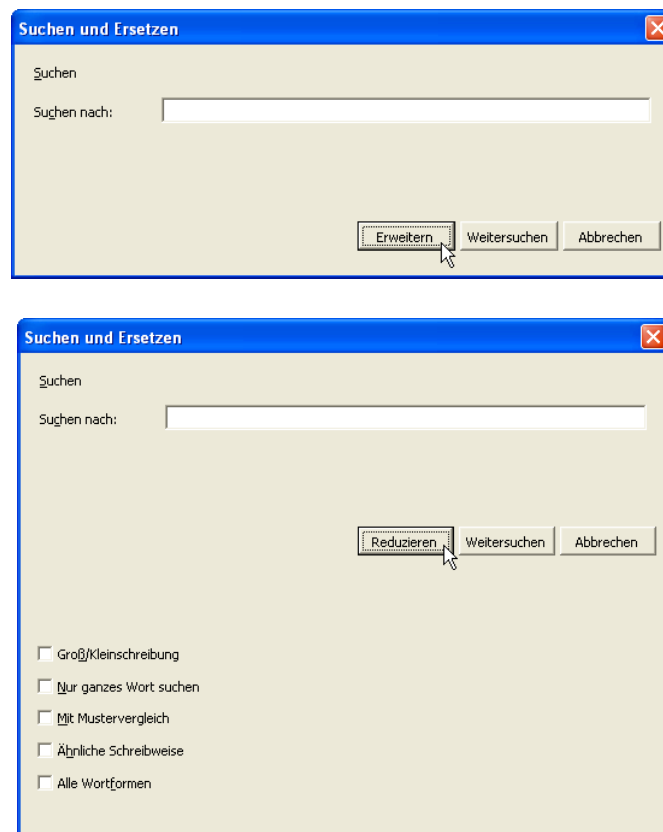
Suchen und Ersetzen

Suchen

Suchen nach:

Erweitern | Weitersuchen | Abbrechen

Suchen und Ersetzen

Suchen

Suchen nach:

Reduzieren | Weitersuchen | Abbrechen

Groß/Kleinschreibung

Nur ganzes Wort suchen

Mit Mustervergleich

Ähnliche Schreibweise

Alle Wortformen